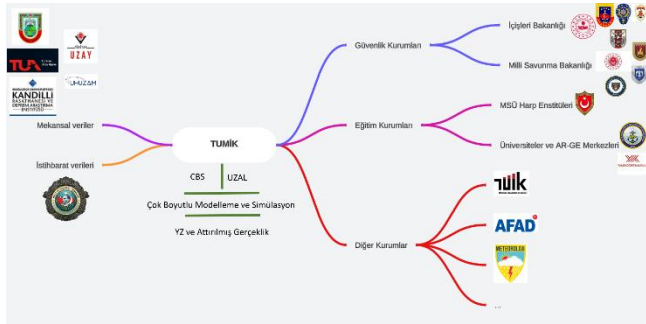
TUA
UZAY
UHUZAM
KANDİLLİ RASATHANESİ VE DEPREM ARAŞTIRMA ENSTİTÜSÜ
Mekansal veriler
İstihbarat verileri
TUMİK
CBS
UZAL
Çok Boyutlu Modelleme ve Simülasyon
YZ ve Arttırılmış Gerçeklik
Güvenlik Kurumları
İçişleri Bakanlığı
Milli Savunma Bakanlığı
Eğitim Kurumları
MSÜ Harp Enstitüleri
Üniversiteler ve AR-GE Merkezleri
Diğer Kurumlar
TÜİK
AFAD
METEOROLOJİ
...